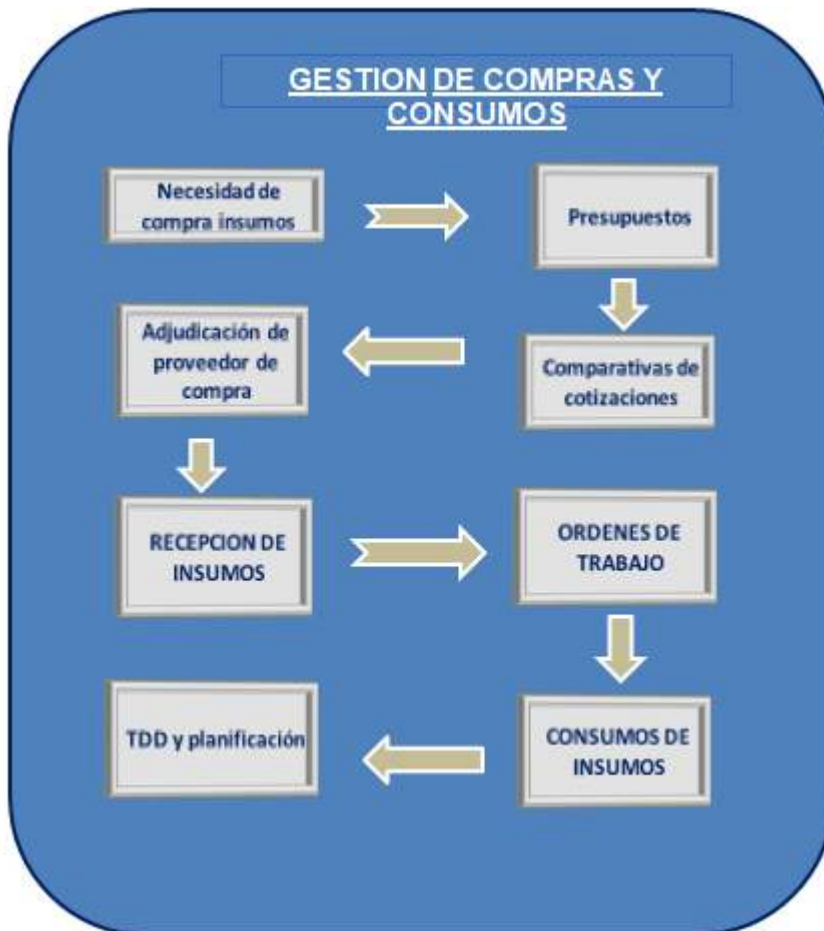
GESTION DE COMPRAS Y CONSUMOS

Necesidad de compra insumos

Presupuestos

Comparativas de cotizaciones

Adjudicación de proveedor de compra

RECEPCION DE INSUMOS

ORDENES DE TRABAJO

CONSUMOS DE INSUMOS

TDD y planificación